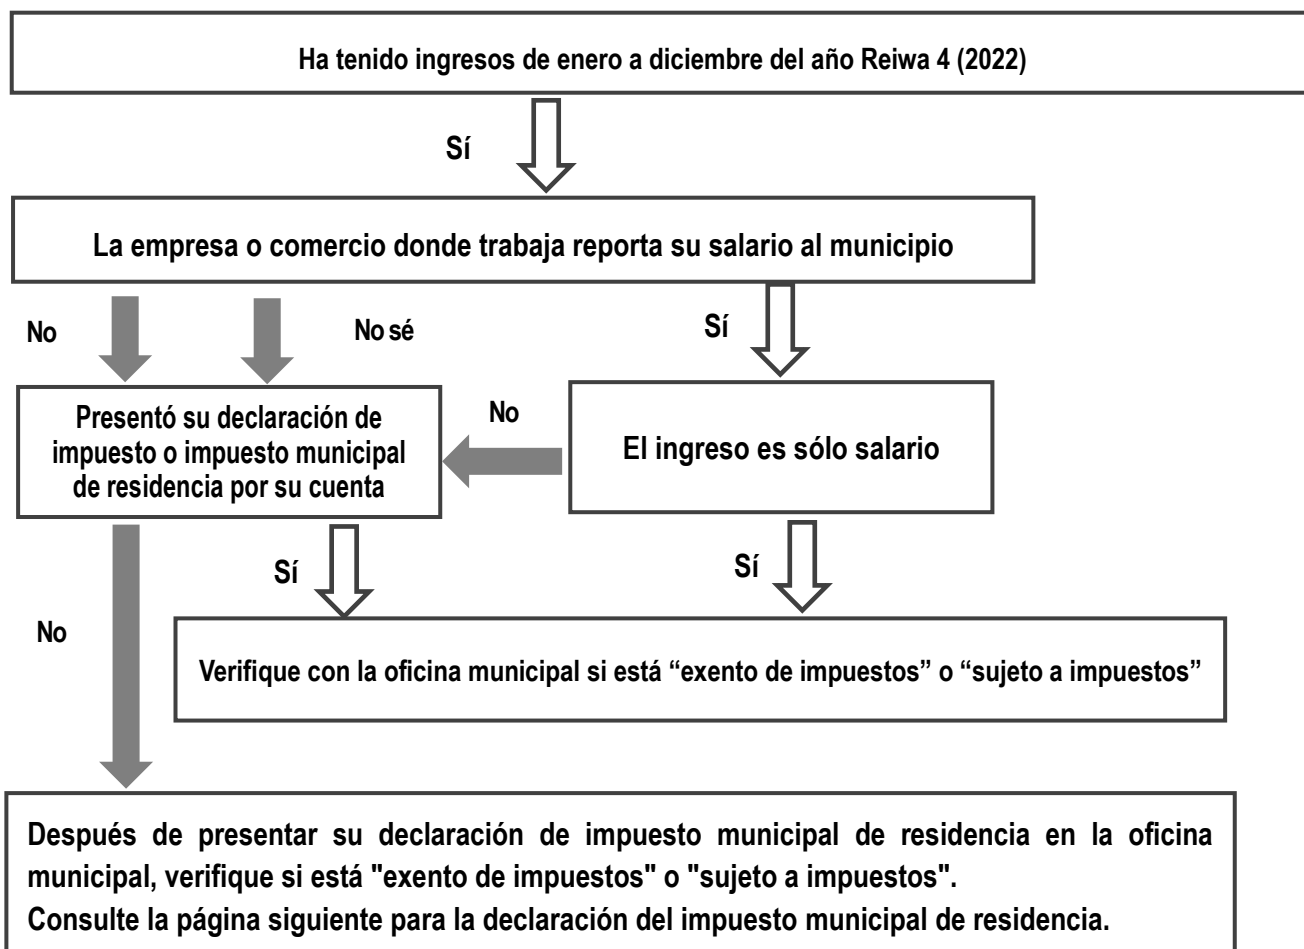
Ha tenido ingresos de enero a diciembre del año Reiwa 4 (2022)

Sí

La empresa o comercio donde trabaja reporta su salario al municipio

No

No sé

Sí

Presentó su declaración de impuesto o impuesto municipal de residencia por su cuenta

No

El ingreso es sólo salario

Sí

Sí

No

Verifique con la oficina municipal si está “exento de impuestos” o “sujeto a impuestos”

Después de presentar su declaración de impuesto municipal de residencia en la oficina municipal, verifique si está "exento de impuestos" o "sujeto a impuestos".
Consulte la página siguiente para la declaración del impuesto municipal de residencia.